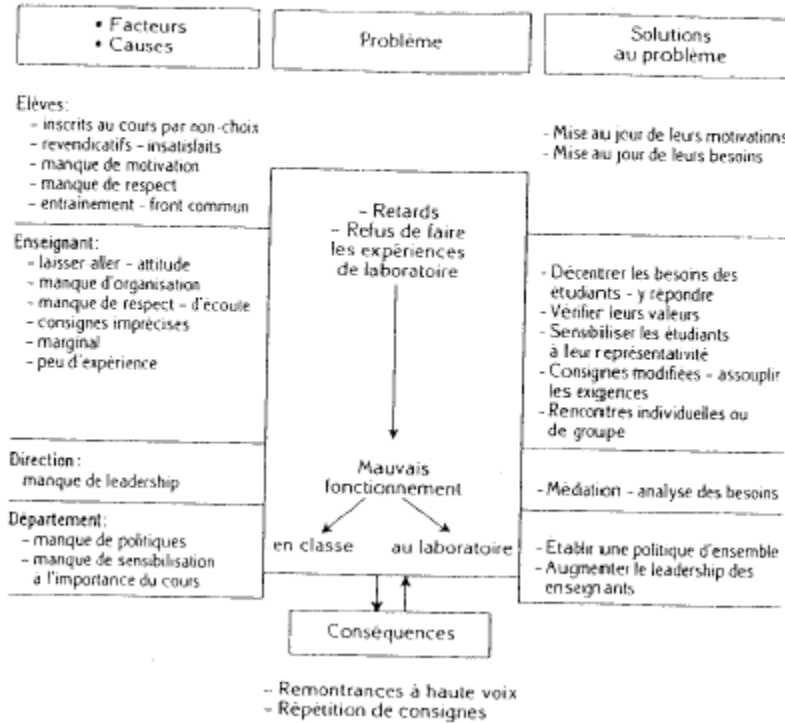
• Facteurs
• Causes

Problème

Solutions au problème

Elèves:
- inscrits au cours par non-choix
- revendicatifs - insatisfaits
- manque de motivation
- manque de respect
- entraînement - front commun

- Mise au jour de leurs motivations
- Mise au jour de leurs besoins

- Retards
- Refus de faire les expériences de laboratoire

Enseignant:
- laisser-aller - attitude
- manque d'organisation
- manque de respect - d'écoute
- consignes imprécises
- marginal
- peu d'expérience

- Décentrer les besoins des étudiants - y répondre
- Vérifier leurs valeurs
- Sensibiliser les étudiants à leur représentativité
- Consignes modifiées - assouplir les exigences
- Rencontres individuelles ou de groupe

Direction:
manque de leadership

Mauvais fonctionnement

- Médiation - analyse des besoins

Département:
- manque de politiques
- manque de sensibilisation à l'importance du cours

en classe

au laboratoire

- Établir une politique d'ensemble
- Augmenter le leadership des enseignants

Conséquences

- Remontrances à haute voix
- Répétition de consignes